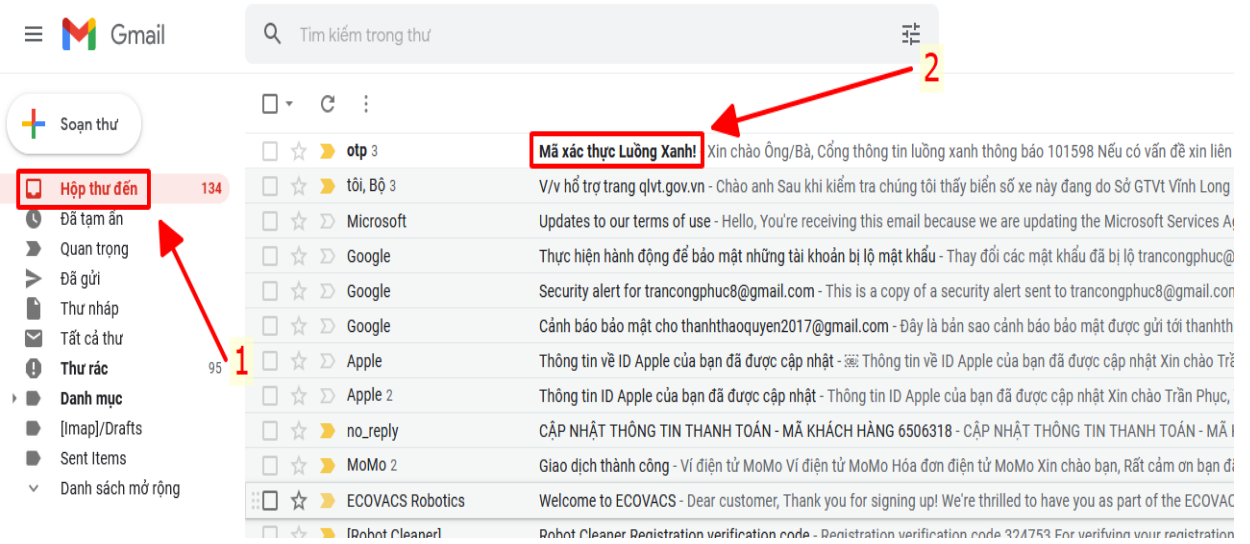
Gmail

Tìm kiếm trong thư

2

Soạn thư

Hộp thư đến 134
Đã tạm ẩn
Quan trọng
Đã gửi
Thư nháp
Tất cả thư
Thư rác 95
Danh mục
[Imap]/Drafts
Sent Items
Danh sách mở rộng

1

otp 3 Mã xác thực Luồng Xanh! - Xin chào Ông/Bà, Cổng thông tin luồng xanh thông báo 101598 Nếu có vấn đề xin liên
tôi, Bộ 3 V/v hỗ trợ trang qlvt.gov.vn - Chào anh Sau khi kiểm tra chúng tôi thấy biển số xe này đang do Sở GTVt Vĩnh Long
Microsoft Updates to our terms of use - Hello, You're receiving this email because we are updating the Microsoft Services A
Google Thực hiện hành động để bảo mật những tài khoản bị lộ mật khẩu - Thay đổi các mật khẩu đã bị lộ trancongphuc@
Google Security alert for trancongphuc8@gmail.com - This is a copy of a security alert sent to trancongphuc8@gmail.com
Google Cảnh báo bảo mật cho thanhthaoquyen2017@gmail.com - Đây là bản sao cảnh báo bảo mật được gửi tới thanhth
Apple Thông tin về ID Apple của bạn đã được cập nhật - Thông tin về ID Apple của bạn đã được cập nhật Xin chào Trầ
Apple 2 Thông tin ID Apple của bạn đã được cập nhật - Thông tin ID Apple của bạn đã được cập nhật Xin chào Trần Phục,
no_reply CẬP NHẬT THÔNG TIN THANH TOÁN - MÃ KHÁCH HÀNG 6506318 - CẬP NHẬT THÔNG TIN THANH TOÁN - MÃ
MoMo 2 Giao dịch thành công - Ví điện tử MoMo Ví điện tử MoMo Hóa đơn điện tử MoMo Xin chào bạn, Rất cảm ơn bạn đ
ECOVACS Robotics Welcome to ECOVACS - Dear customer, Thank you for signing up! We're thrilled to have you as part of the ECOVAC
[Robot Cleaner] Robot Cleaner Registration verification code - Registration verification code 324753 For verifying your registration